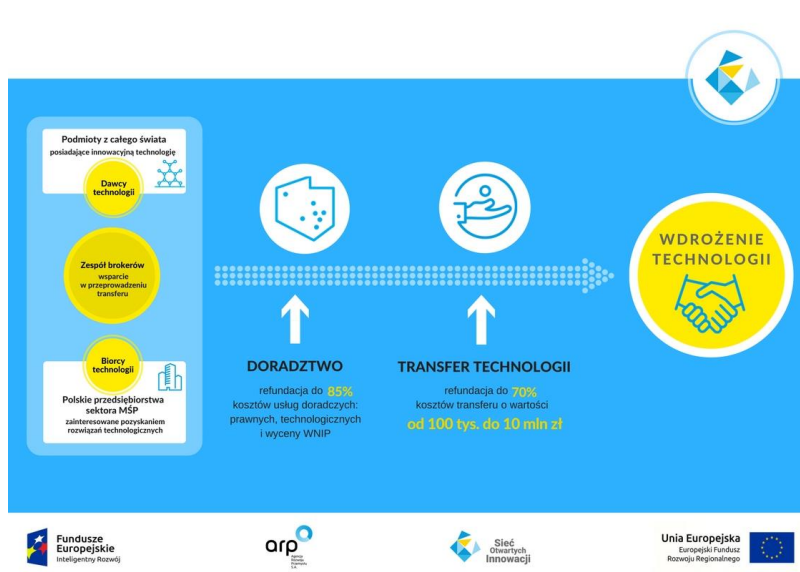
Podmioty z całego świata
posiadające innowacyjną technologię

Dawcy technologii

Zespół brokerów
wsparcie w przeprowadzeniu transferu

Biorcy technologii

Polskie przedsiębiorstwa sektora MŚP
zainteresowane pozyskaniem rozwiązań technologicznych

DORADZTWO
refundacja do 85% kosztów usług doradczych: prawnych, technologicznych i wyceny WNIP

TRANSFER TECHNOLOGII
refundacja do 70% kosztów transferu o wartości
od 100 tys. do 10 mln zł

WDROŻENIE TECHNOLOGII

Fundusze Europejskie
Inteligentny Rozwój

arp
Agencja Rozwoju Przemysłu S.A.

Sieć Otwartych Innowacji

Unia Europejska
Europejski Fundusz Rozwoju Regionalnego